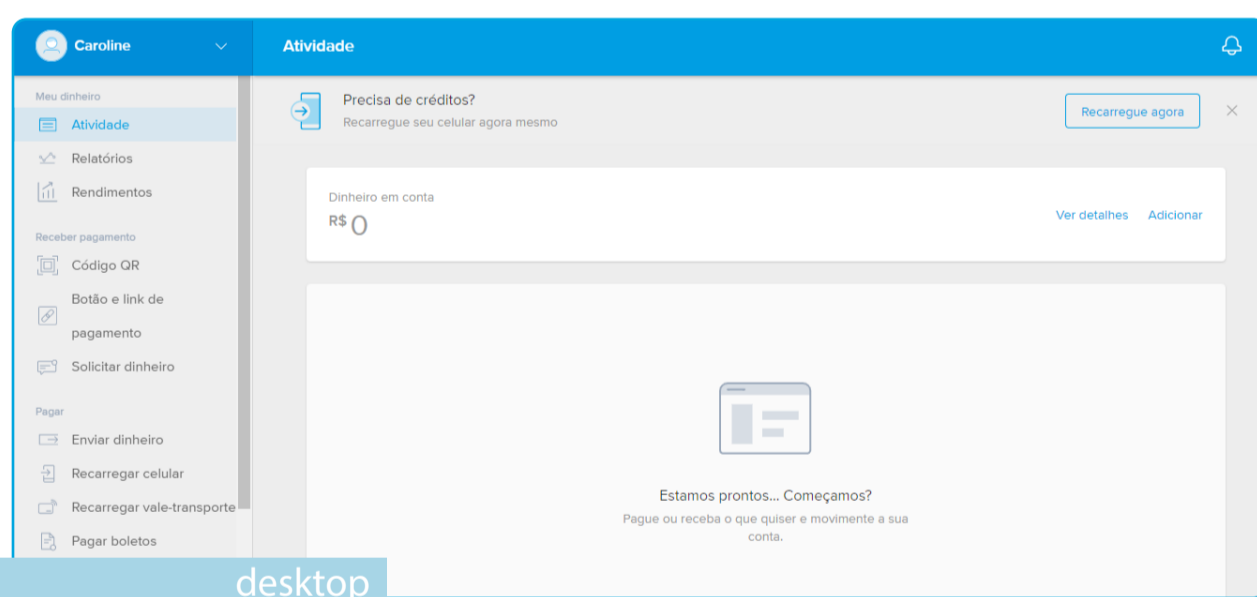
Caroline

Atividade

Meu dinheiro
Atividade
Relatórios
Rendimentos

Receber pagamento
Código QR
Botão e link de pagamento
Solicitar dinheiro

Pagar
Enviar dinheiro
Recarregar celular
Recarregar vale-transporte
Pagar boletos

Precisa de créditos?
Recarregue seu celular agora mesmo
Recarregue agora

Dinheiro em conta
R$ 0
Ver detalhes
Adicionar

Estamos prontos... Começamos?
Pague ou receba o que quiser e movimente a sua conta.

desktop